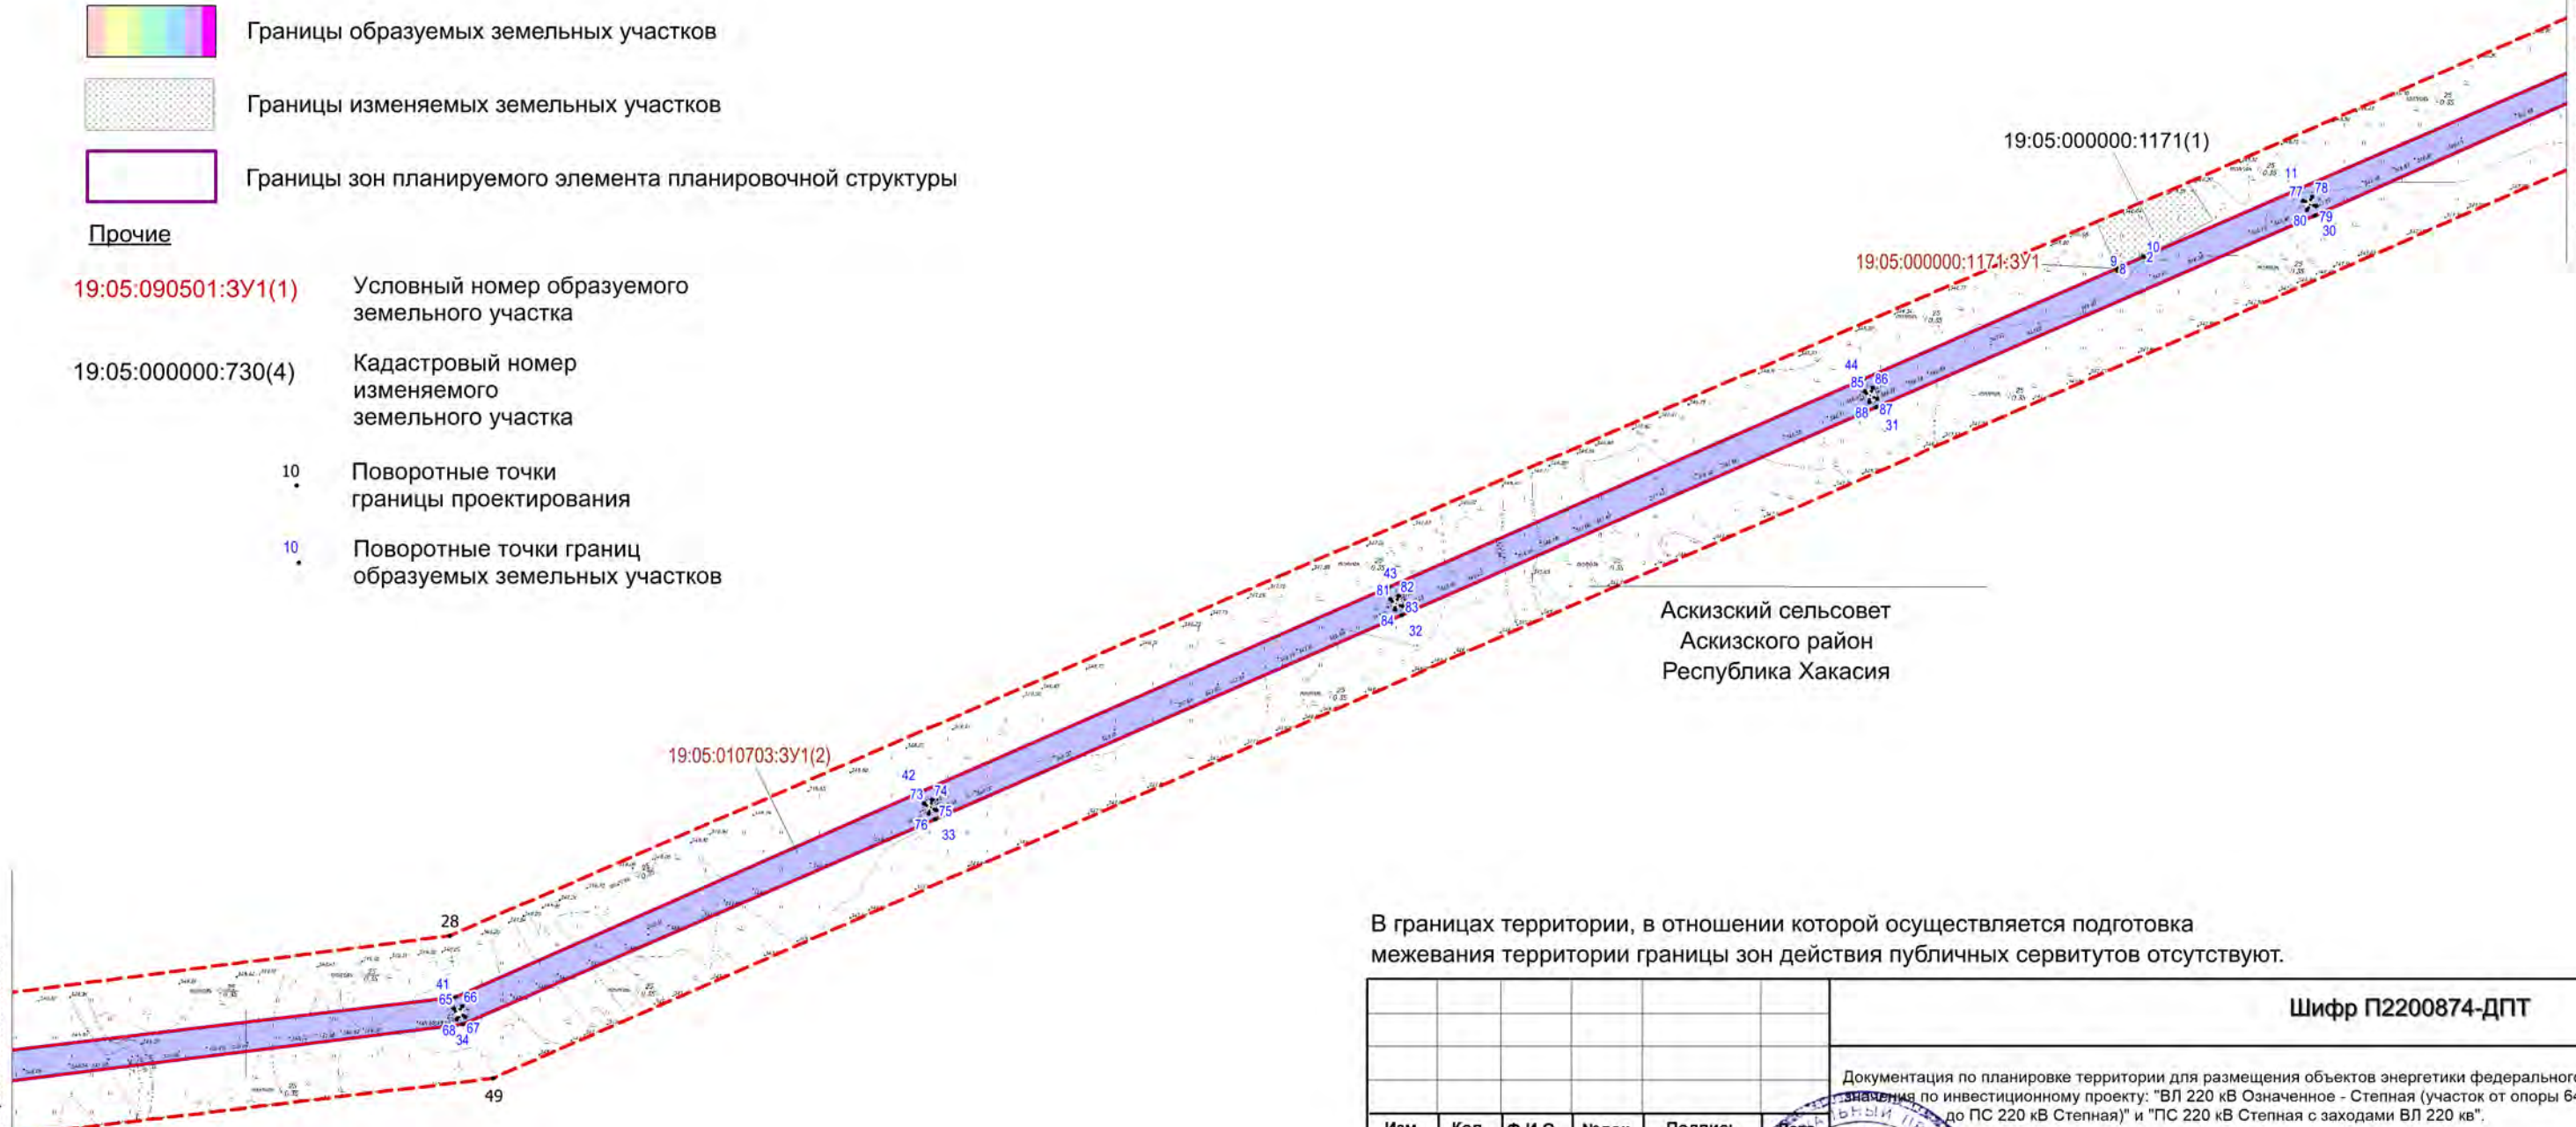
Границы образуемых земельных участков

Границы изменяемых земельных участков

Границы зон планируемого элемента планировочной структуры

Прочие

19:05:090501:ЗУ1(1) Условный номер образуемого земельного участка

19:05:000000:730(4) Кадастровый номер изменяемого земельного участка

10 Поворотные точки границы проектирования

10 Поворотные точки границ образуемых земельных участков

19:05:000000:1171(1)

11
77 78
80 79
30

19:05:000000:1171:ЗУ1

9 10
8 2

44
85 86
88 87
31

43
81 82
84 83
32

Аскизский сельсовет
Аскизского район
Республика Хакасия

19:05:010703:ЗУ1(2)

42
73 74
76 75
33

28

41
65 66
68 67
34

49

В границах территории, в отношении которой осуществляется подготовка межевания территории границы зон действия публичных сервитутов отсутствуют.

Шифр П2200874-ДПТ

Документация по планировке территории для размещения объектов энергетики федерального значения по инвестиционному проекту: "ВЛ 220 кВ Означенное - Степная (участок от опоры 6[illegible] до ПС 220 кВ Степная)" и "ПС 220 кВ Степная с заходами ВЛ 220 кВ".

Изм. Кол. Ф.И.О. Nдок. Подпись Дата